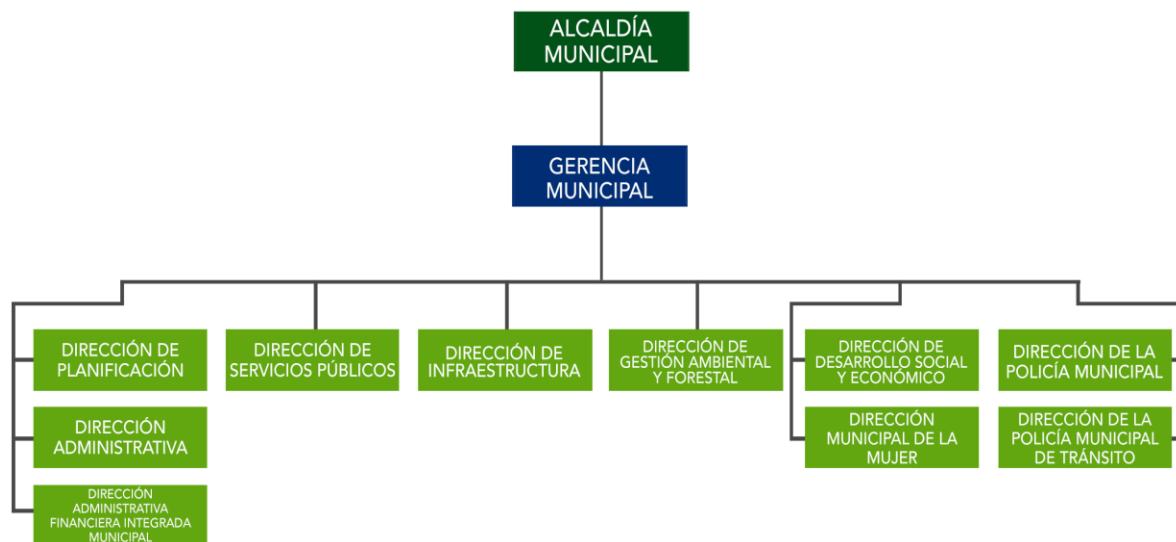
ALCALDÍA MUNICIPAL

GERENCIA MUNICIPAL

DIRECCIÓN DE PLANIFICACIÓN

DIRECCIÓN ADMINISTRATIVA

DIRECCIÓN ADMINISTRATIVA FINANCIERA INTEGRADA MUNICIPAL

DIRECCIÓN DE SERVICIOS PÚBLICOS

DIRECCIÓN DE INFRAESTRUCTURA

DIRECCIÓN DE GESTIÓN AMBIENTAL Y FORESTAL

DIRECCIÓN DE DESARROLLO SOCIAL Y ECONÓMICO

DIRECCIÓN MUNICIPAL DE LA MUJER

DIRECCIÓN DE LA POLICÍA MUNICIPAL

DIRECCIÓN DE LA POLICÍA MUNICIPAL DE TRÁNSITO